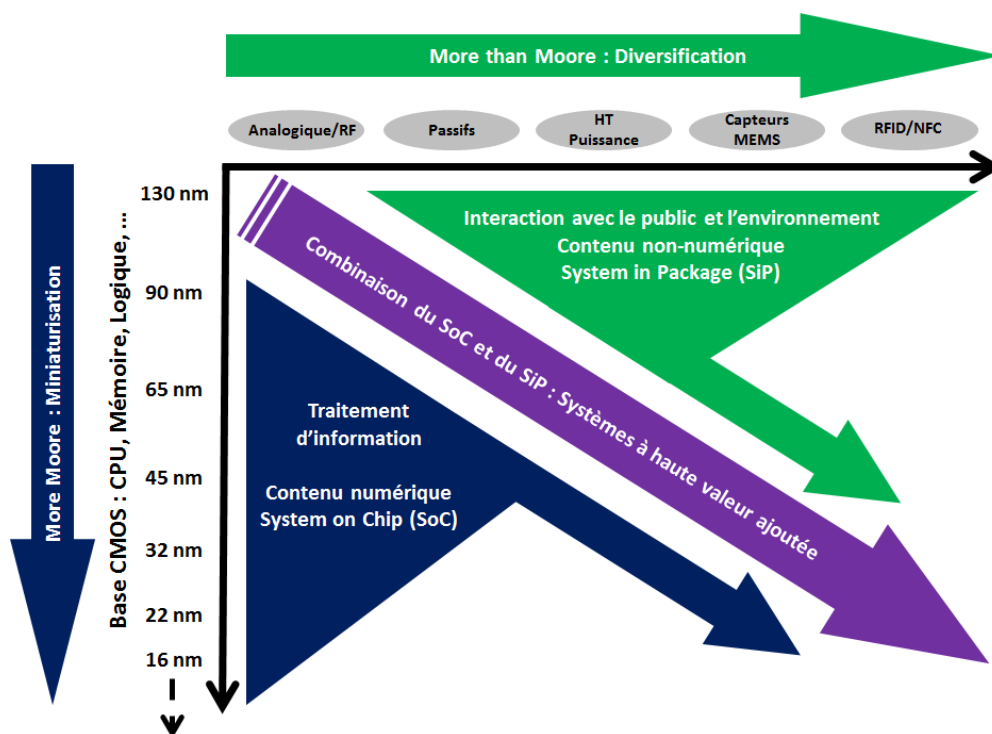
More than Moore : Diversification

Analogique/RF

Passifs

HT
Puissance

Capteurs
MEMS

RFID/NFC

More Moore : Miniaturisation

Base CMOS : CPU, Mémoire, Logique, ...

130 nm

90 nm

65 nm

45 nm

32 nm

22 nm

16 nm

Interaction avec le public et l'environnement
Contenu non-numérique
System in Package (SiP)

Combinaison du SoC et du SiP : Systèmes à haute valeur ajoutée

Traitement
d'information

Contenu numérique
System on Chip (SoC)